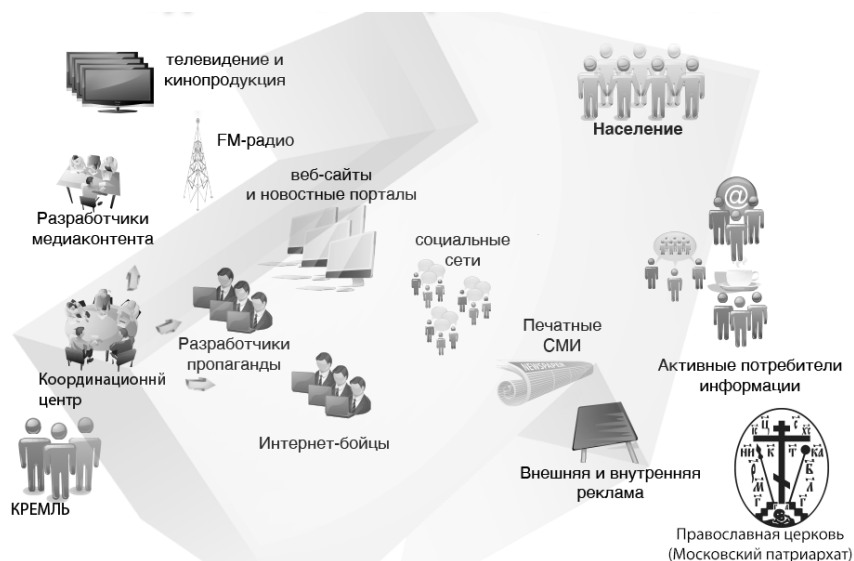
телевидение и кинопродукция

FM-радио

Население

веб-сайты и новостные порталы

Разработчики медиаконтента

социальные сети

Разработчики пропаганды

Печатные СМИ

Активные потребители информации

Координационнй центр

Интернет-бойцы

КРЕМЛЬ

Внешняя и внутренняя реклама

Православная церковь (Московский патриархат)